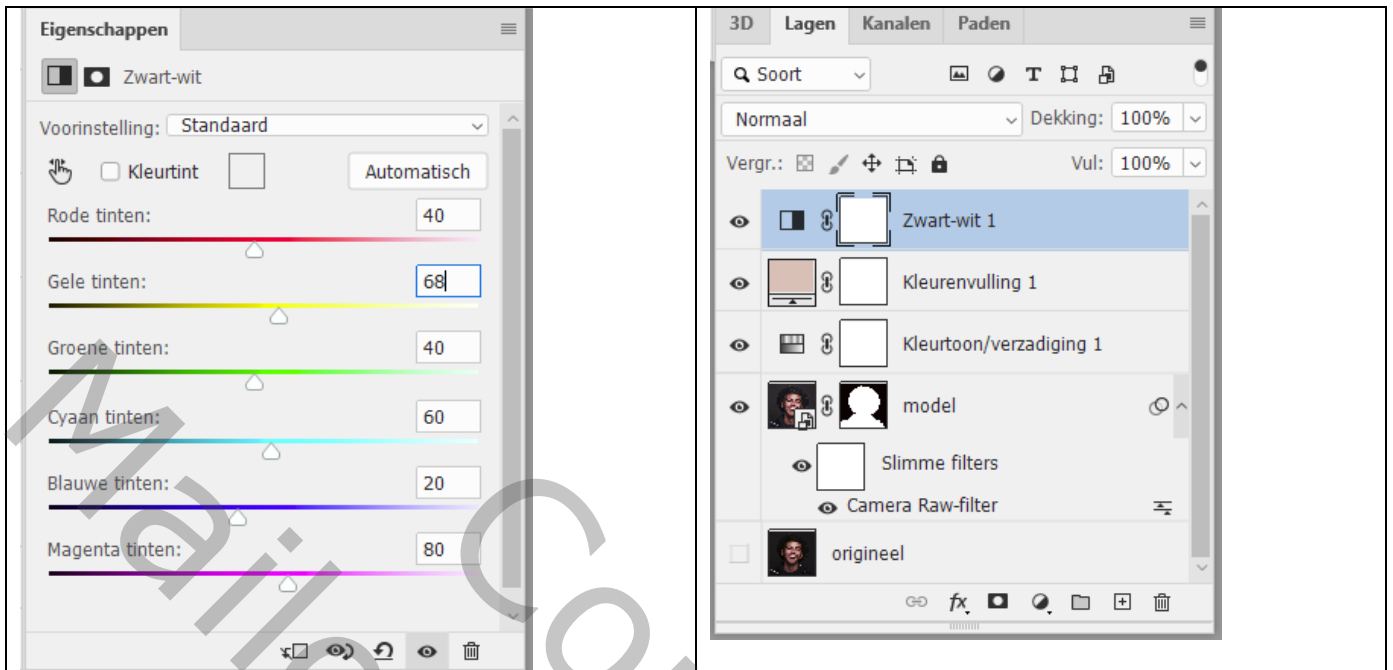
Eigenschappen

Zwart-wit

Voorinstelling: Standaard

Kleurtint

Automatisch

Rode tinten: 40

Gele tinten: 68

Groene tinten: 40

Cyaan tinten: 60

Blauwe tinten: 20

Magenta tinten: 80

3D Lagen Kanalen Paden

Soort

Normaal

Dekking: 100%

Vergr.:

Vul: 100%

Zwart-wit 1

Kleurenvulling 1

Kleurtoon/verzadiging 1

model

Slimme filters

Camera Raw-filter

origineel

fx

Mail Co